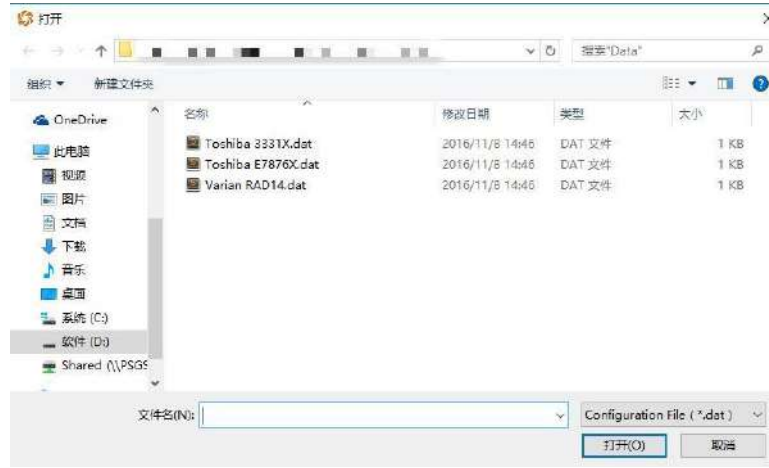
打开

搜索"Data"

组织 ▾ 新建文件夹

OneDrive
此电脑
视频
图片
文档
下载
音乐
桌面
系统 (C:)
软件 (D:)
Shared (\\PSGS

| 名称 | 修改日期 | 类型 | 大小 |
|---|---|---|---|
| Toshiba 3331X.dat | 2016/11/8 14:46 | DAT 文件 | 1 KB |
| Toshiba E7876X.dat | 2016/11/8 14:46 | DAT 文件 | 1 KB |
| Varian RAD14.dat | 2016/11/8 14:46 | DAT 文件 | 1 KB |

文件名(N):

Configuration File ( *.dat )

打开(O) 取消